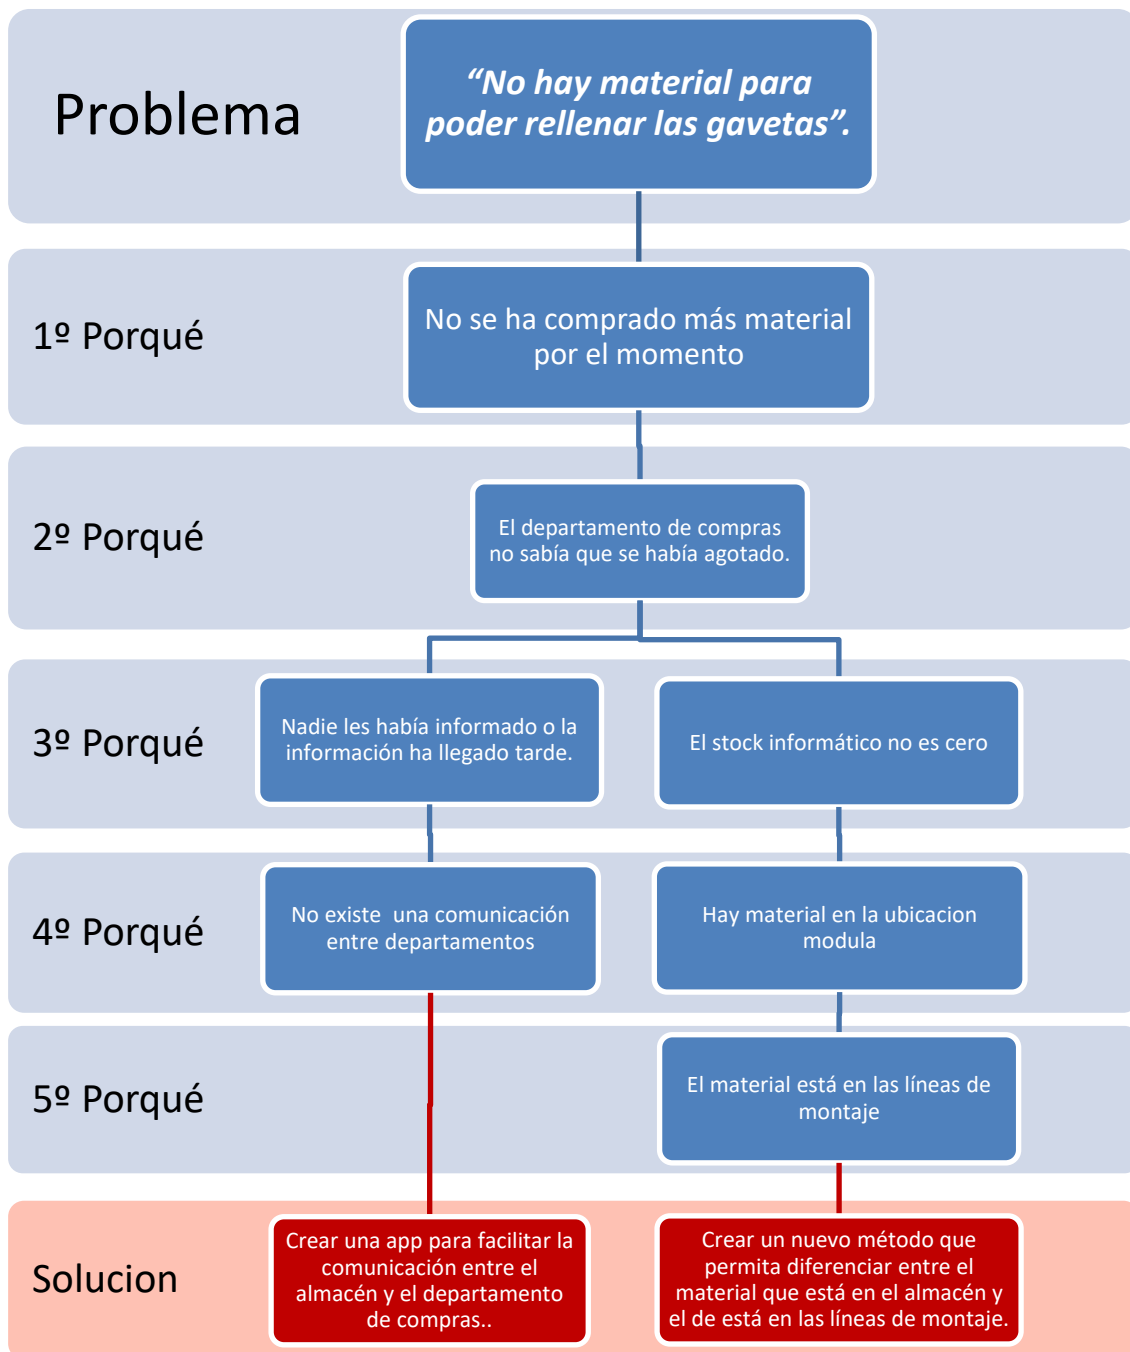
Problema

“No hay material para poder rellenar las gavetas”.

1º Porqué

No se ha comprado más material por el momento

2º Porqué

El departamento de compras no sabía que se había agotado.

3º Porqué

Nadie les había informado o la información ha llegado tarde.

El stock informático no es cero

4º Porqué

No existe una comunicación entre departamentos

Hay material en la ubicacion modula

5º Porqué

El material está en las líneas de montaje

Solucion

Crear una app para facilitar la comunicación entre el almacén y el departamento de compras..

Crear un nuevo método que permita diferenciar entre el material que está en el almacén y el de está en las líneas de montaje.